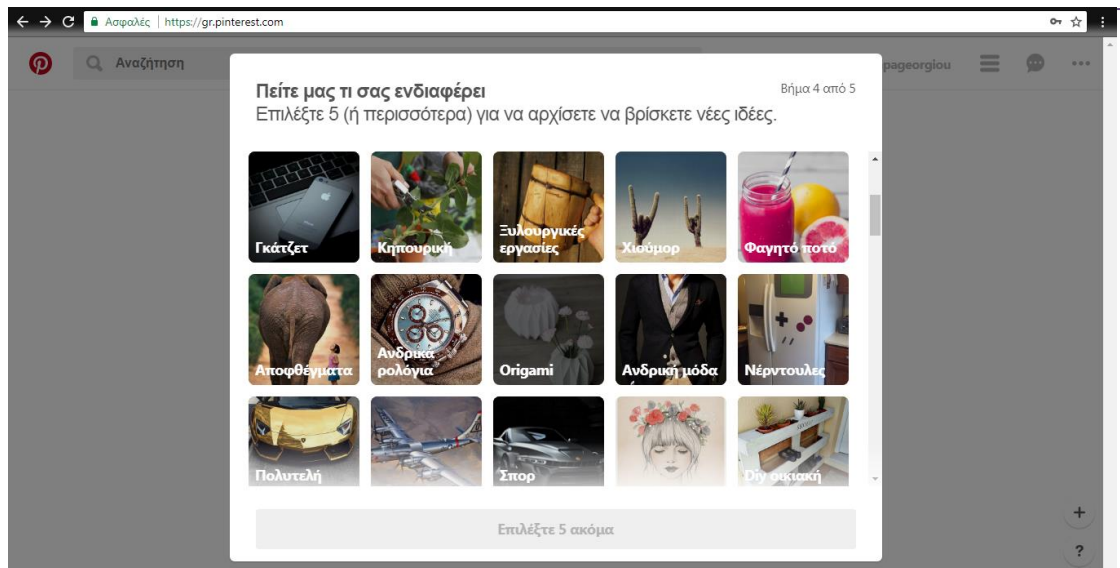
Ασφαλές | https://gr.pinterest.com

Αναζήτηση

pageorgiou

Πείτε μας τι σας ενδιαφέρει
Βήμα 4 από 5
Επιλέξτε 5 (ή περισσότερα) για να αρχίσετε να βρίσκετε νέες ιδέες.

Γκάτζετ
Κηπουρική
Ξυλουργικές εργασίες
Χιούμορ
Φαγητό ποτό
Αποφθέγματα
Ανδρικά ρολόγια
Origami
Ανδρική μόδα
Νέρντουλες
Πολυτελή
Σπορ
Diy οικιακή

Επιλέξτε 5 ακόμα

+
?